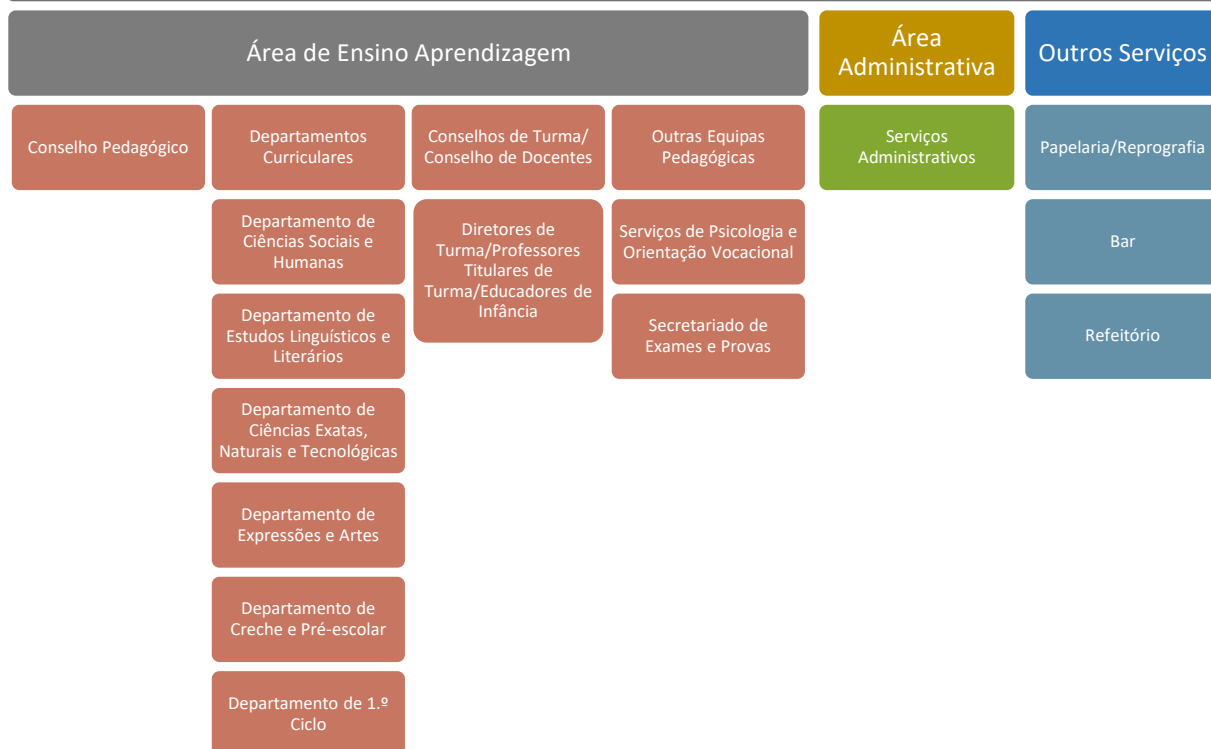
Área de Ensino Aprendizagem

Área Administrativa

Outros Serviços

Conselho Pedagógico

Departamentos Curriculares

Departamento de Ciências Sociais e Humanas

Departamento de Estudos Linguísticos e Literários

Departamento de Ciências Exatas, Naturais e Tecnológicas

Departamento de Expressões e Artes

Departamento de Creche e Pré-escolar

Departamento de 1.º Ciclo

Conselhos de Turma/ Conselho de Docentes

Diretores de Turma/Professores Titulares de Turma/Educadores de Infância

Outras Equipas Pedagógicas

Serviços de Psicologia e Orientação Vocacional

Secretariado de Exames e Provas

Serviços Administrativos

Papelaria/Reprografia

Bar

Refeitório